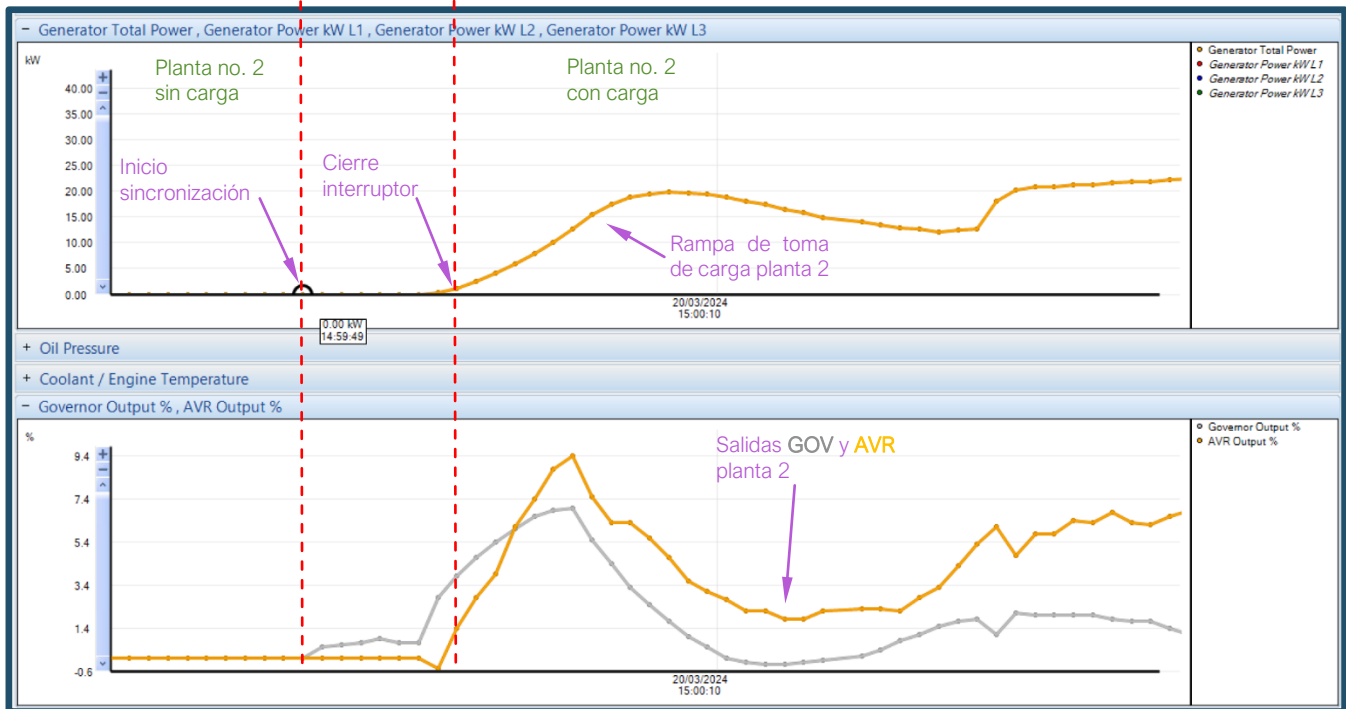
− Generator Total Power , Generator Power kW L1 , Generator Power kW L2 , Generator Power kW L3

kW

Planta no. 2
sin carga

Planta no. 2
con carga

Generator Total Power
Generator Power kW L1
Generator Power kW L2
Generator Power kW L3

40.00
35.00
30.00
25.00
20.00
15.00
10.00
5.00
0.00

Inicio
sincronización

Cierre
interruptor

Rampa de toma
de carga planta 2

20/03/2024
15:00:10

0.00 kW
14:59:49

+ Oil Pressure

+ Coolant / Engine Temperature

− Governor Output % , AVR Output %

%

Governor Output %
AVR Output %

9.4
7.4
5.4
3.4
1.4
-0.6

Salidas GOV y AVR
planta 2

20/03/2024
15:00:10